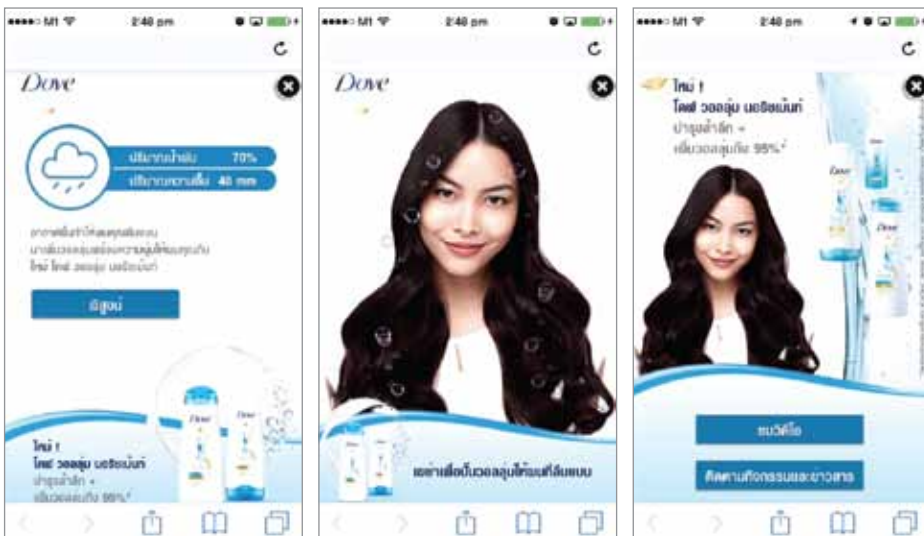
M1 2:48 pm

Dove

ปริมาณน้ำฝน 70%
ปริมาณความชื้น 48 mm

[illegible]

ดูสูตร

ใหม่ !
โดฟ วอลลุ่ม นอริชเม้นท์
บำรุงล้ำลึก +
เพิ่มวอลลุ่มถึง 95%*

M1 2:48 pm

Dove

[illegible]

M1 2:48 pm

ใหม่ !
โดฟ วอลลุ่ม นอริชเม้นท์
บำรุงล้ำลึก +
เพิ่มวอลลุ่มถึง 95%*

ชมวิดีโอ

ติดตามกิจกรรมและข่าวสาร